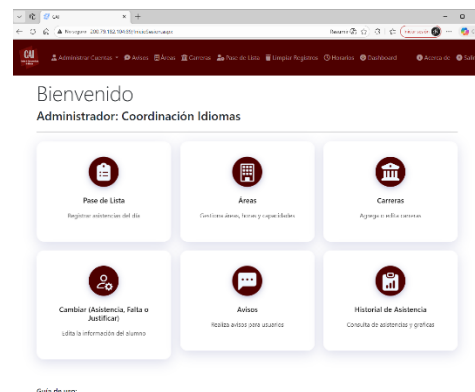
CAI

No seguro 200.79.182.104:85/rhinod/admin.aspx

CAI

Administrar Cuentas · Avisos · Áreas · Carreras · Pase de Lista · Limpiar Registros · Horarios · Dashboard · Acerca de · Salir

Bienvenido

Administrador: Coordinación Idiomas

Pase de Lista

Registrar asistencias del día

Áreas

Gestiona áreas, horas y capacidades

Carreras

Agrega o edita carreras

Cambiar (Asistencia, Falta o Justificar)

Edita la información del alumno

Avisos

Realiza avisos para usuarios

Historial de Asistencia

Consulta de asistencias y gráficas

Guía de uso: